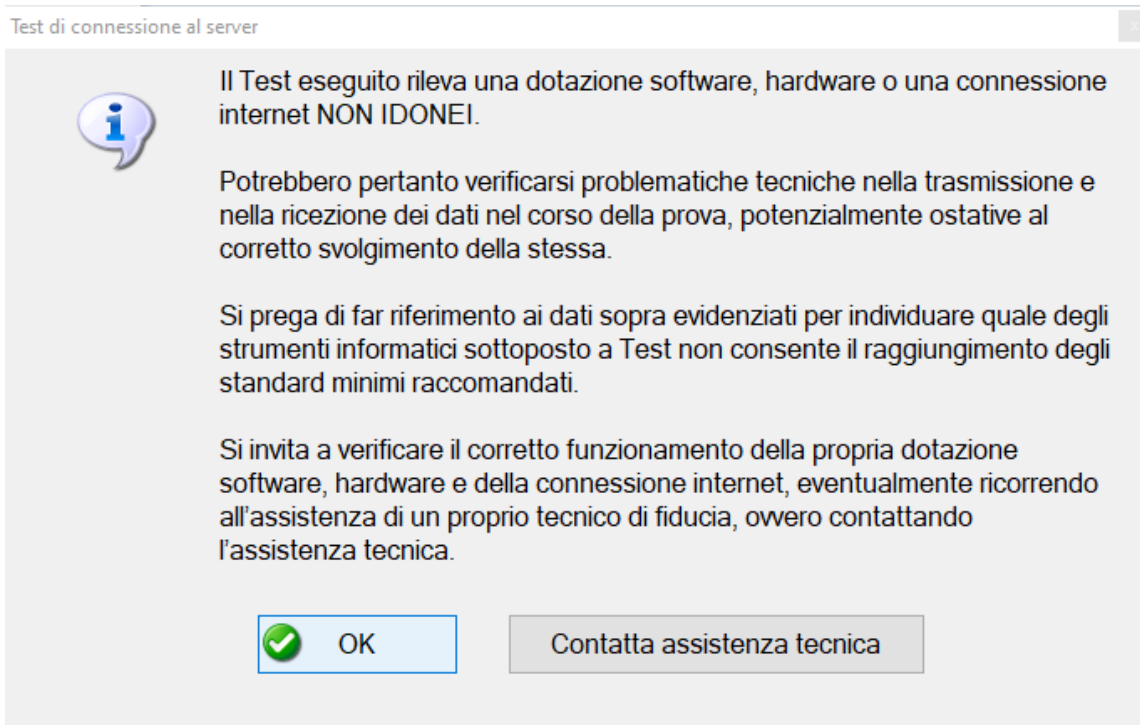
Test di connessione al server

Il Test eseguito rileva una dotazione software, hardware o una connessione internet NON IDONEI.

Potrebbero pertanto verificarsi problematiche tecniche nella trasmissione e nella ricezione dei dati nel corso della prova, potenzialmente ostative al corretto svolgimento della stessa.

Si prega di far riferimento ai dati sopra evidenziati per individuare quale degli strumenti informatici sottoposto a Test non consente il raggiungimento degli standard minimi raccomandati.

Si invita a verificare il corretto funzionamento della propria dotazione software, hardware e della connessione internet, eventualmente ricorrendo all'assistenza di un proprio tecnico di fiducia, ovvero contattando l'assistenza tecnica.

OK

Contatta assistenza tecnica